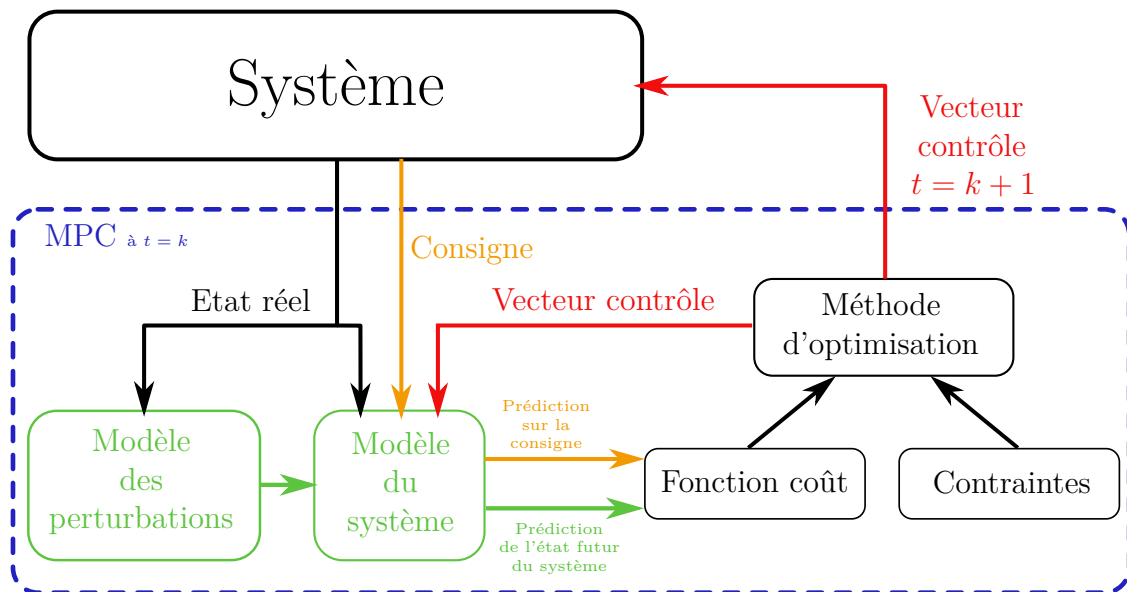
Système

Vecteur contrôle $t = k + 1$

MPC à $t = k$

Consigne

Etat réel

Vecteur contrôle

Méthode d'optimisation

Prédiction sur la consigne

Modèle des perturbations

Modèle du système

Fonction coût

Contraintes

Prédiction de l'état futur du système